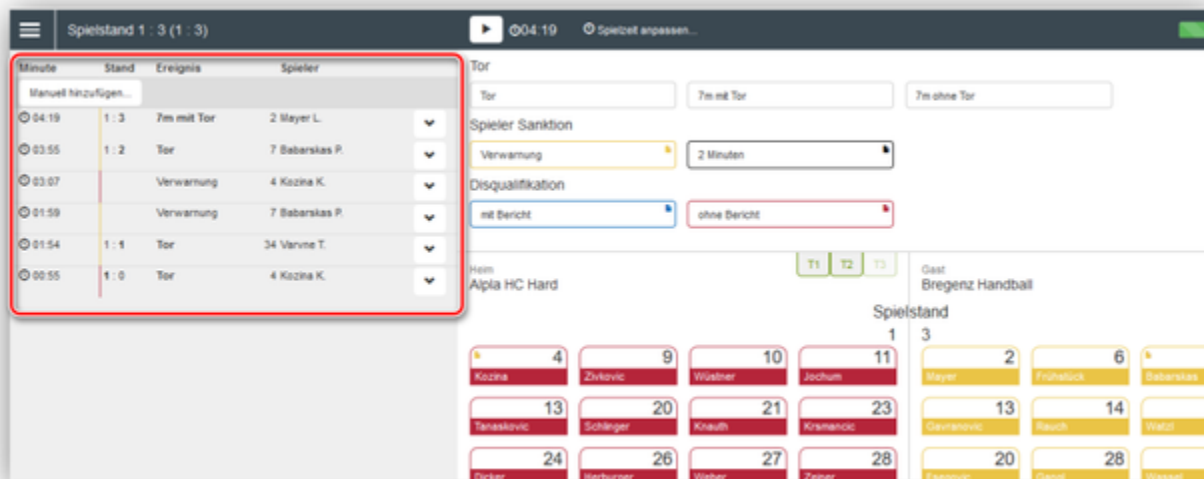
Spielstand 1 : 3 (1 : 3)

04:19

Spielzeit anpassen...

| Minute | Stand | Ereignis | Spieler |
|---|---|---|---|
| Manuell hinzufügen... | | | |
| 04:19 | 1 : 3 | 7m mit Tor | 2 Mayer L. |
| 03:55 | 1 : 2 | Tor | 7 Babarskas P. |
| 03:07 | | Verwarnung | 4 Kozina K. |
| 01:59 | | Verwarnung | 7 Babarskas P. |
| 01:54 | 1 : 1 | Tor | 34 Varvne T. |
| 00:55 | 1 : 0 | Tor | 4 Kozina K. |

Tor

Tor

7m mit Tor

7m ohne Tor

Spieler Sanktion

Verwarnung

2 Minuten

Disqualifikation

mit Bericht

ohne Bericht

Heim
Alpla HC Hard

T1 T2 T3

Gast
Bregenz Handball

Spielstand

1

3

4 Kozina

9 Zivkovic

10 Wüstner

11 Jochum

13 Tanaskovic

20 Schlinger

21 Knauth

23 Krsmancic

24 Dicker

26 Herburger

27 Weber

28 Zeiner

2 Mayer

6 Frühstück

Babarskas

13 Gevranovic

14 Rauch

Watzl

20 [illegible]

28 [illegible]

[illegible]